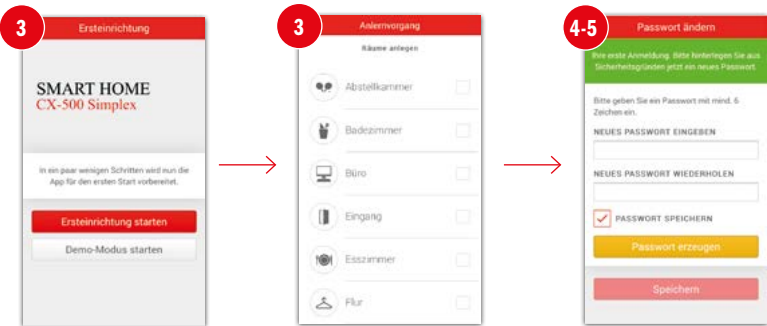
3

Ersteinrichtung

SMART HOME
CX-500 Simplex

In ein paar wenigen Schritten wird nun die App für den ersten Start vorbereitet.

Ersteinrichtung starten

Demo-Modus starten

3

Anlernvorgang

Räume anlegen

Abstellkammer

Badezimmer

Büro

Eingang

Esszimmer

Flur

4-5

Passwort ändern

Ihre erste Anmeldung. Bitte hinterlegen Sie aus Sicherheitsgründen jetzt ein neues Passwort.

Bitte geben Sie ein Passwort mit mind. 6 Zeichen ein.

NEUES PASSWORT EINGEBEN

NEUES PASSWORT WIEDERHOLEN

PASSWORT SPEICHERN

Passwort erzeugen

Speichern